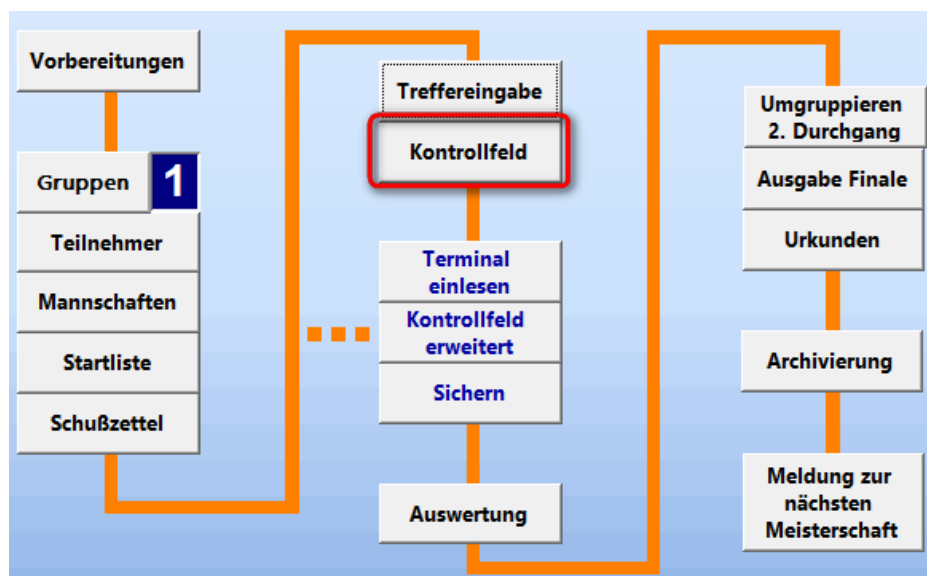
Vorbereitungen

Gruppen 1

Teilnehmer

Mannschaften

Startliste

Schußzettel

Treffereingabe

Kontrollfeld

...

Terminal einlesen

Kontrollfeld erweitert

Sichern

Auswertung

Umgruppieren 2. Durchgang

Ausgabe Finale

Urkunden

Archivierung

Meldung zur nächsten Meisterschaft